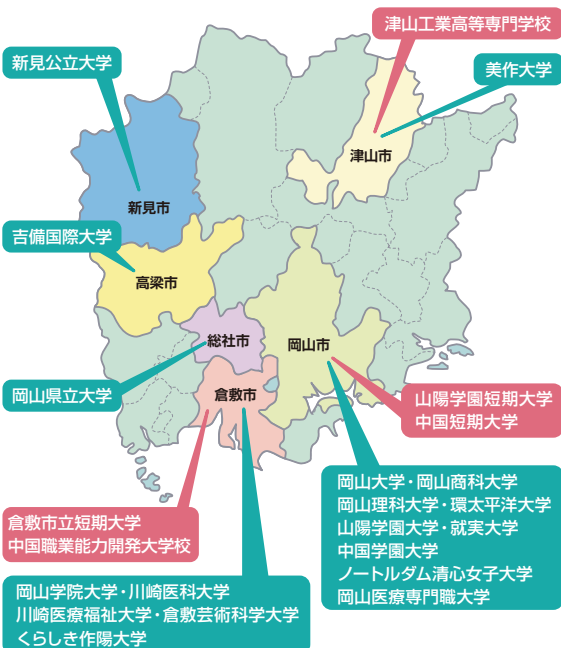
津山工業高等専門学校

新見公立大学

美作大学

津山市

新見市

吉備国際大学

高梁市

総社市

岡山市

岡山県立大学

倉敷市

山陽学園短期大学
中国短期大学

岡山大学・岡山商科大学
岡山理科大学・環太平洋大学
山陽学園大学・就実大学
中国学園大学
ノートルダム清心女子大学
岡山医療専門職大学

倉敷市立短期大学
中国職業能力開発大学校

岡山学院大学・川崎医科大学
川崎医療福祉大学・倉敷芸術科学大学
くらしき作陽大学